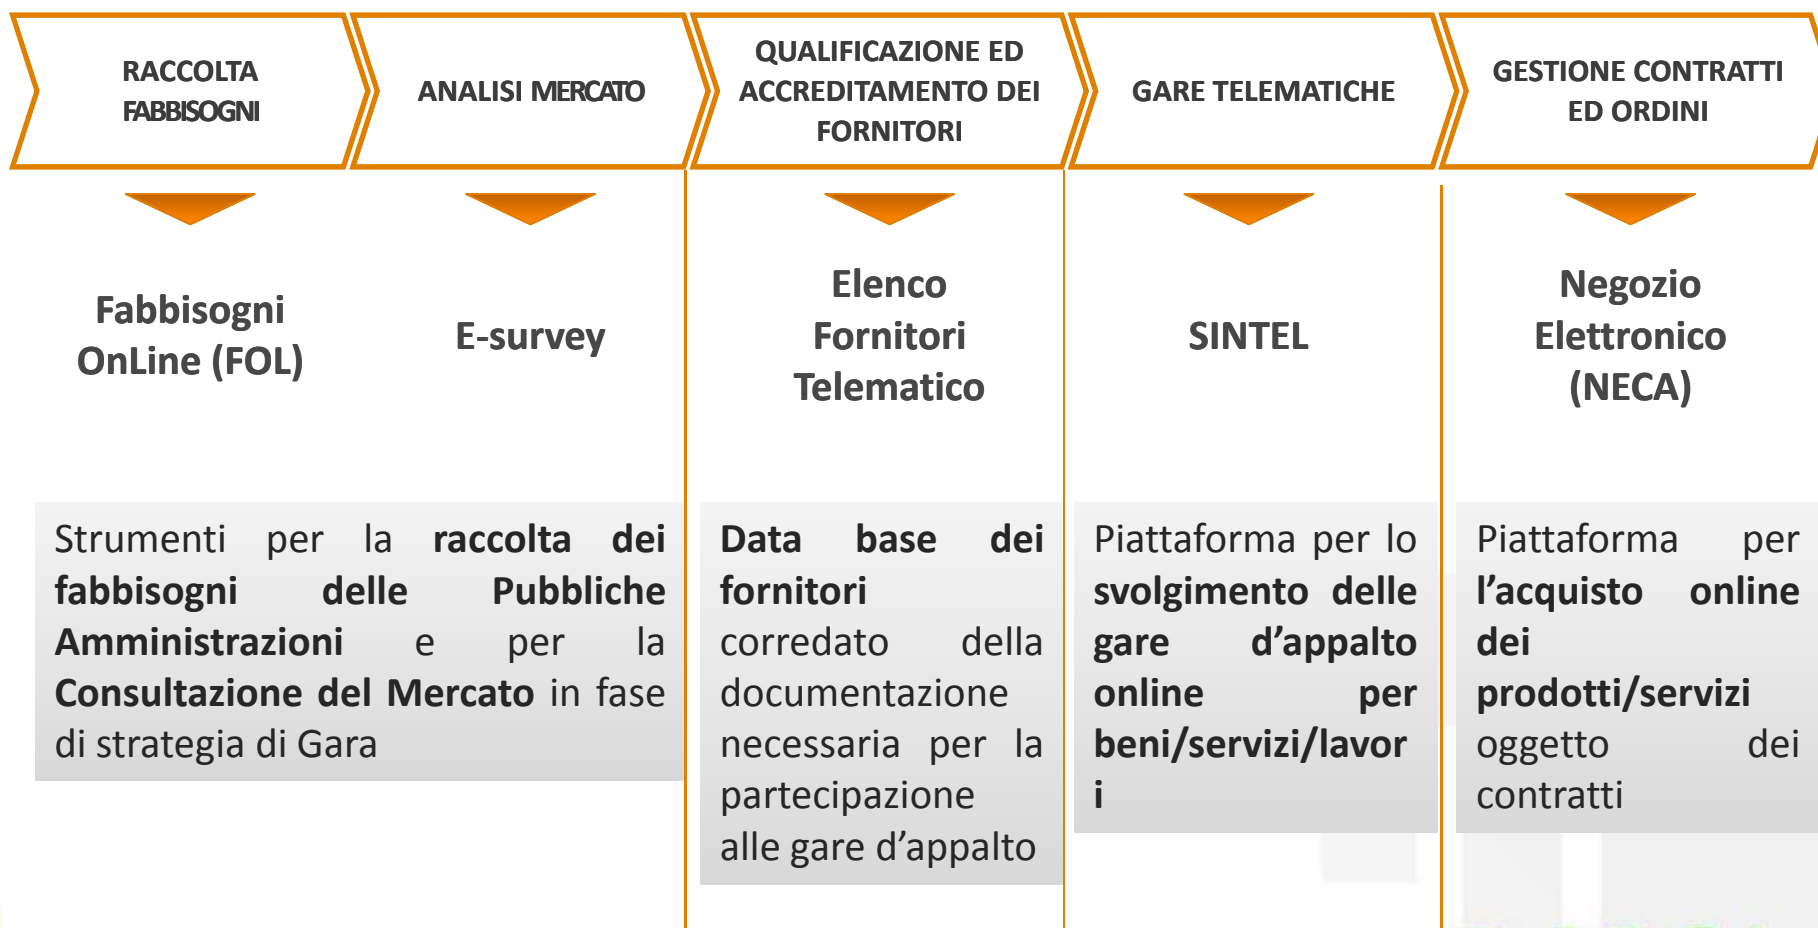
RACCOLTA FABBISOGNI

ANALISI MERCATO

QUALIFICAZIONE ED ACCREDITAMENTO DEI FORNITORI

GARE TELEMATICHE

GESTIONE CONTRATTI ED ORDINI

Fabbisogni OnLine (FOL)

E-survey

Elenco Fornitori Telematico

SINTEL

Negozio Elettronico (NECA)

Strumenti per la raccolta dei fabbisogni delle Pubbliche Amministrazioni e per la Consultazione del Mercato in fase di strategia di Gara

Data base dei fornitori corredato della documentazione necessaria per la partecipazione alle gare d'appalto

Piattaforma per lo svolgimento delle gare d'appalto online per beni/servizi/lavor i

Piattaforma per l'acquisto online dei prodotti/servizi oggetto dei contratti